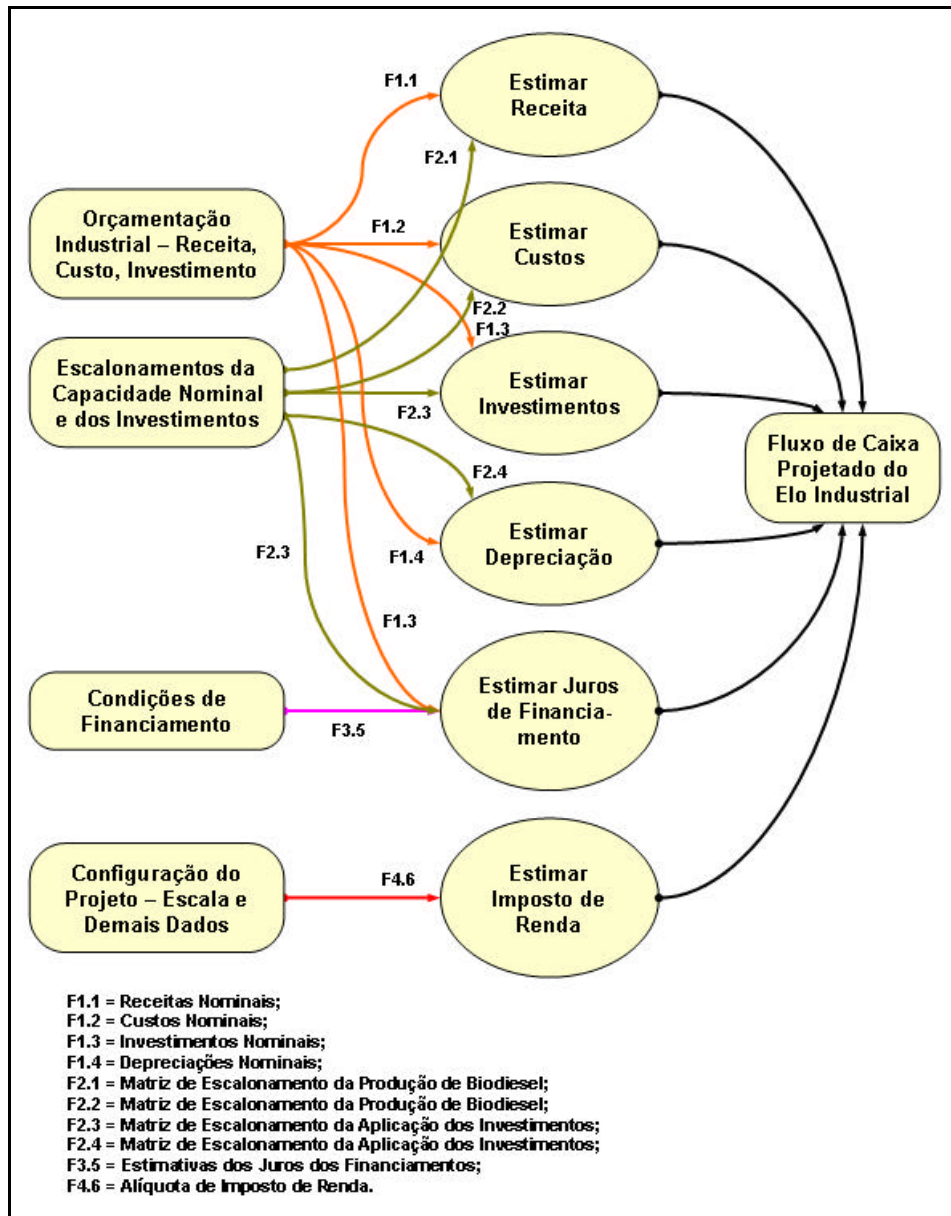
F1.1

Estimar Receita

F2.1

Orçamentação Industrial – Receita, Custo, Investimento

F1.2

Estimar Custos

F2.2

F1.3

Escalonamentos da Capacidade Nominal e dos Investimentos

Estimar Investimentos

F2.3

Fluxo de Caixa Projetado do Elo Industrial

F2.4

Estimar Depreciação

F2.3

F1.4

F1.3

Condições de Financiamento

Estimar Juros de Financiamento

F3.5

Configuração do Projeto – Escala e Demais Dados

F4.6

Estimar Imposto de Renda

F1.1 = Receitas Nominais;
F1.2 = Custos Nominais;
F1.3 = Investimentos Nominais;
F1.4 = Depreciações Nominais;
F2.1 = Matriz de Escalonamento da Produção de Biodiesel;
F2.2 = Matriz de Escalonamento da Produção de Biodiesel;
F2.3 = Matriz de Escalonamento da Aplicação dos Investimentos;
F2.4 = Matriz de Escalonamento da Aplicação dos Investimentos;
F3.5 = Estimativas dos Juros dos Financiamentos;
F4.6 = Alíquota de Imposto de Renda.